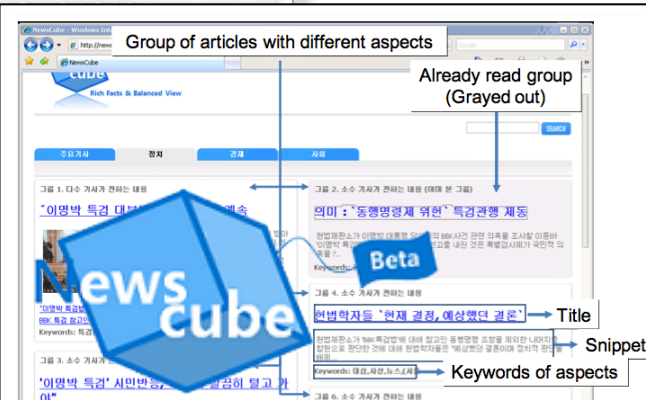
NewsCube - Windows Int

http://www.

Group of articles with different aspects

Google

NewsCube

cube

Rich Facts & Balanced View

Already read group
(Grayed out)

SEARCH

주요기사

정치

경제

사회

그룹 1. 다수 기사가 전하는 내용

'이명박 특검 대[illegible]계속

그룹 2. 소수 기사가 전하는 내용 (이미 본 그룹)

의미 : '동행명령제 위헌' 특검관행 제동

Keywords:

News

cube

Beta

'이명박 특검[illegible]

Keywords: 특검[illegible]

그룹 4. 소수 기사가 전하는 내용

헌법학자들 '헌재 결정, 예상했던 결론'

Title

Snippet

Keywords: 예상,사항,뉴스,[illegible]

Keywords of aspects

그룹 3. 소수 기사가 전하는 내용

'이명박 특검' 시민반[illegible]곰히 털고 가야'

그룹 6. 소수 기사가 전하는 내용